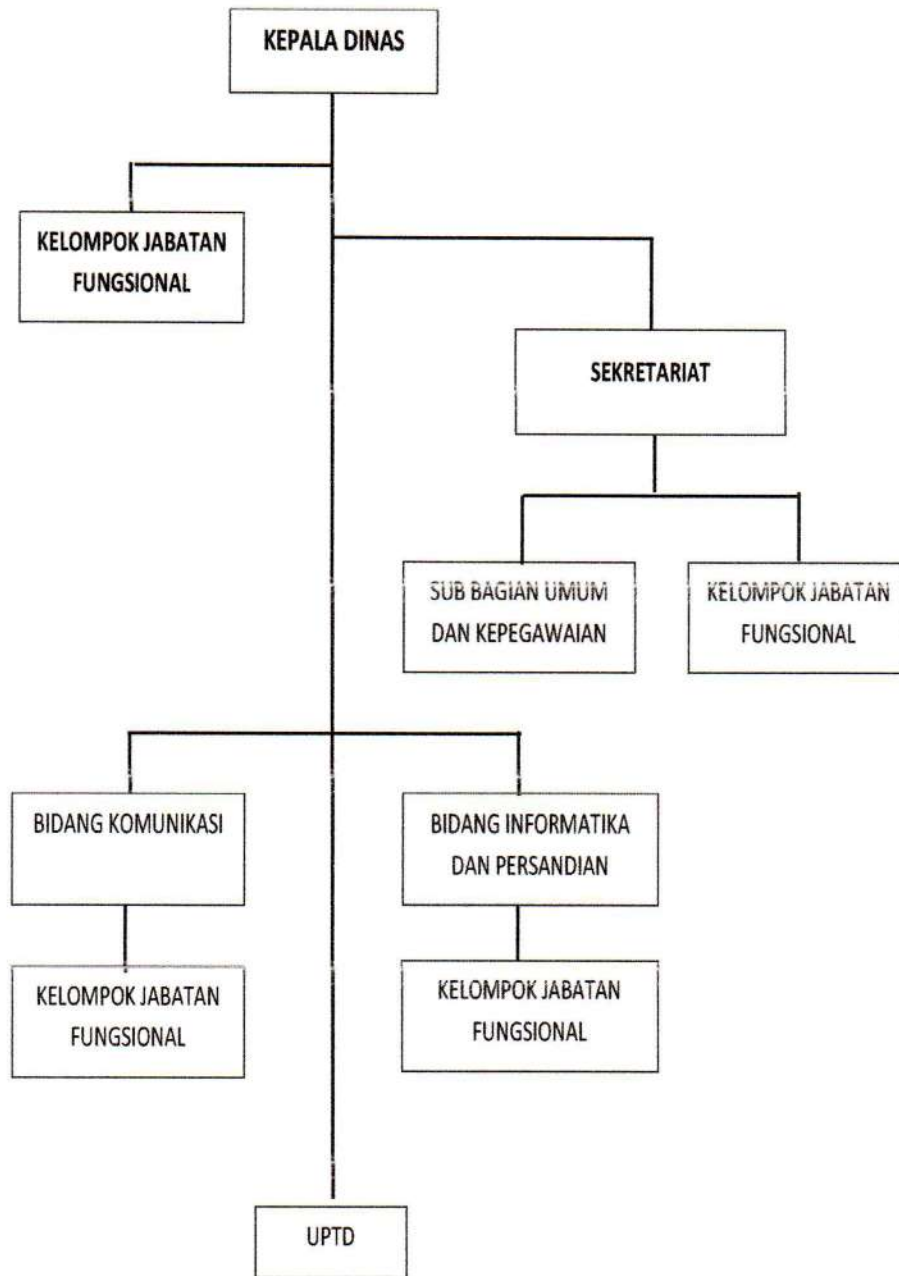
KEPALA DINAS

KELOMPOK JABATAN FUNGSIONAL

SEKRETARIAT

SUB BAGIAN UMUM DAN KEPEGAWAIAN

KELOMPOK JABATAN FUNGSIONAL

BIDANG KOMUNIKASI

BIDANG INFORMATIKA DAN PERSANDIAN

KELOMPOK JABATAN FUNGSIONAL

KELOMPOK JABATAN FUNGSIONAL

UPTD